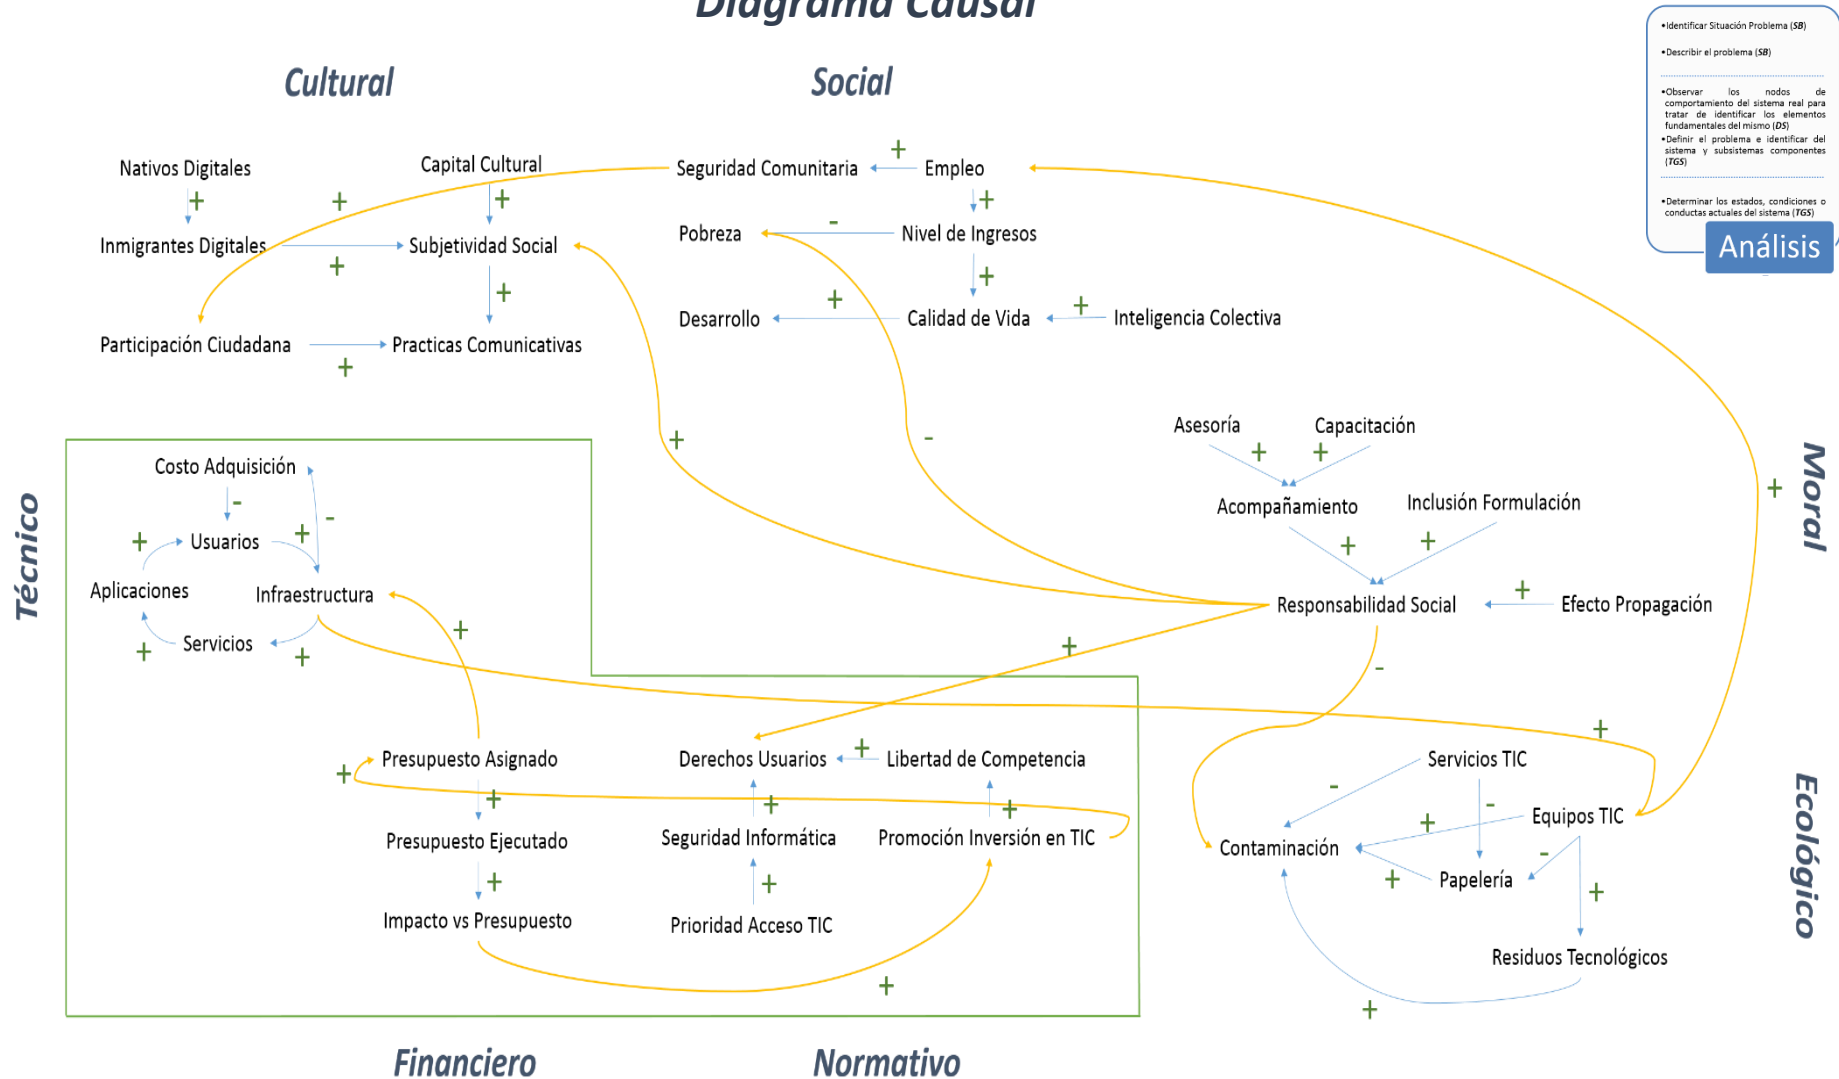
Diagrama Causal

Cultural

Social

•Identificar Situación Problema (SB)
•Describir el problema (SB)
•Observar los nodos de comportamiento del sistema real para tratar de identificar los elementos fundamentales del mismo (DS)
•Definir el problema e identificar del sistema y subsistemas componentes (TGS)
•Determinar los estados, condiciones o conductas actuales del sistema (TGS)
Análisis

Nativos Digitales
+
Inmigrantes Digitales
+
+
Capital Cultural
+
Subjetividad Social
+
Participación Ciudadana
Practicas Comunicativas
+

Seguridad Comunitaria
+
Empleo
+
Pobreza
-
Nivel de Ingresos
+
Desarrollo
+
Calidad de Vida
+
Inteligencia Colectiva

Técnico

Costo Adquisición
-
-
+
Usuarios
+
Aplicaciones
Infraestructura
Servicios
+
+
+

+
-

Asesoría
Capacitación
+
+
Acompañamiento
Inclusión Formulación
+
+
Responsabilidad Social
+
Efecto Propagación
+
-

Moral
+

+
Presupuesto Asignado
+
Presupuesto Ejecutado
+
Impacto vs Presupuesto

Derechos Usuarios
+
Libertad de Competencia
+
+
Seguridad Informática
Promoción Inversión en TIC
+
Prioridad Acceso TIC
+

+
Servicios TIC
-
-
Equipos TIC
+
Contaminación
-
+
Papelería
+
Residuos Tecnológicos
+

Ecológico

Financiero

Normativo